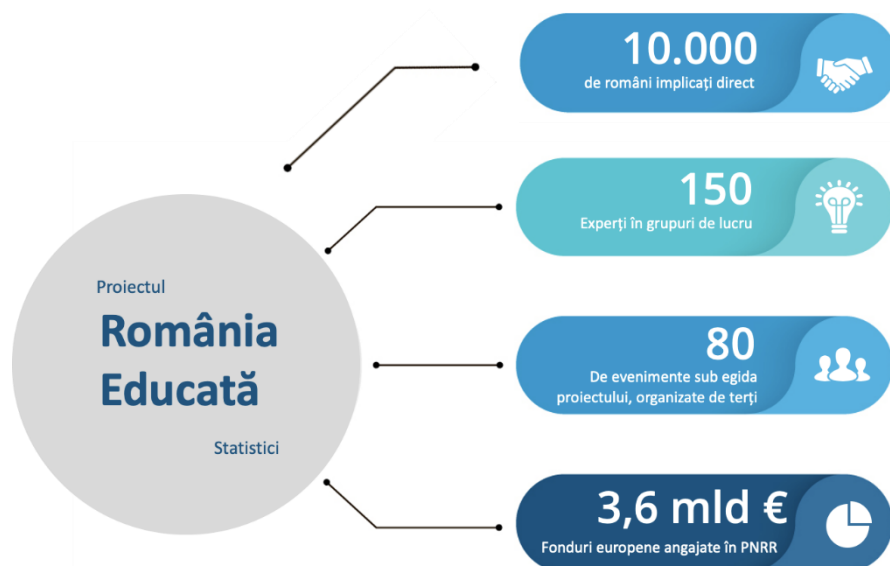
Proiectul

România Educată

Statistici

10.000
de români implicați direct

150
Experți în grupuri de lucru

80
De evenimente sub egida proiectului, organizate de terți

3,6 mld €
Fonduri europene angajate în PNRR